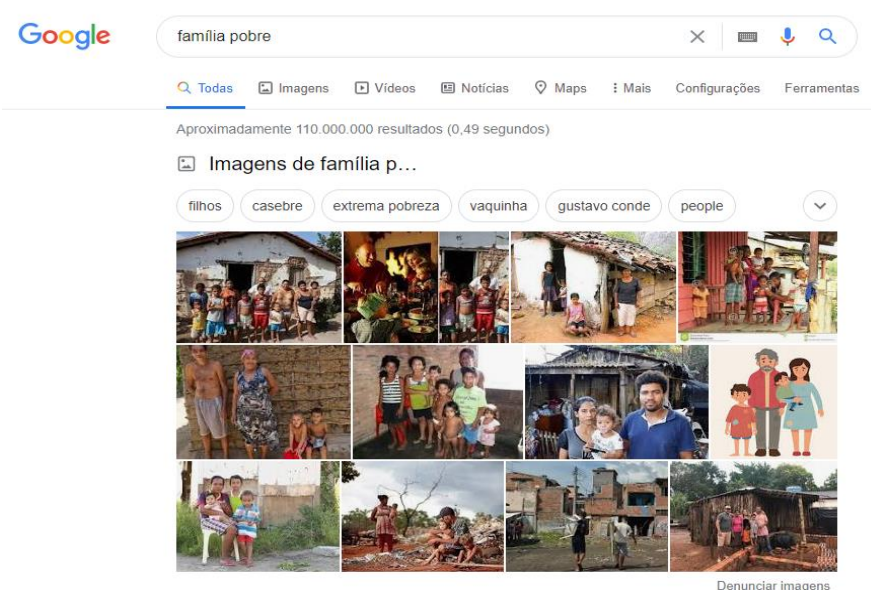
Google

família pobre

Todas Imagens Vídeos Notícias Maps Mais Configurações Ferramentas

Aproximadamente 110.000.000 resultados (0,49 segundos)

Imagens de família p...

filhos casebre extrema pobreza vaquinha gustavo conde people

Denunciar imagens